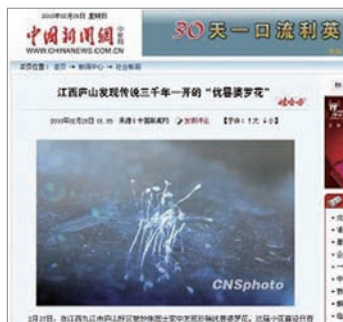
2010年02月28日 星期日

中国新闻网

WWW.CHINANEWS.COM.CN

30天一口流利英

您现在的位置：首页 → 新闻中心 → 社会新闻

江西庐山发现传说三千年一开的"优昙婆罗花"

2010年02月28日 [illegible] 来源：中国新闻网 发表评论 【字体：大 中 小】

CNSphoto

2月27日，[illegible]